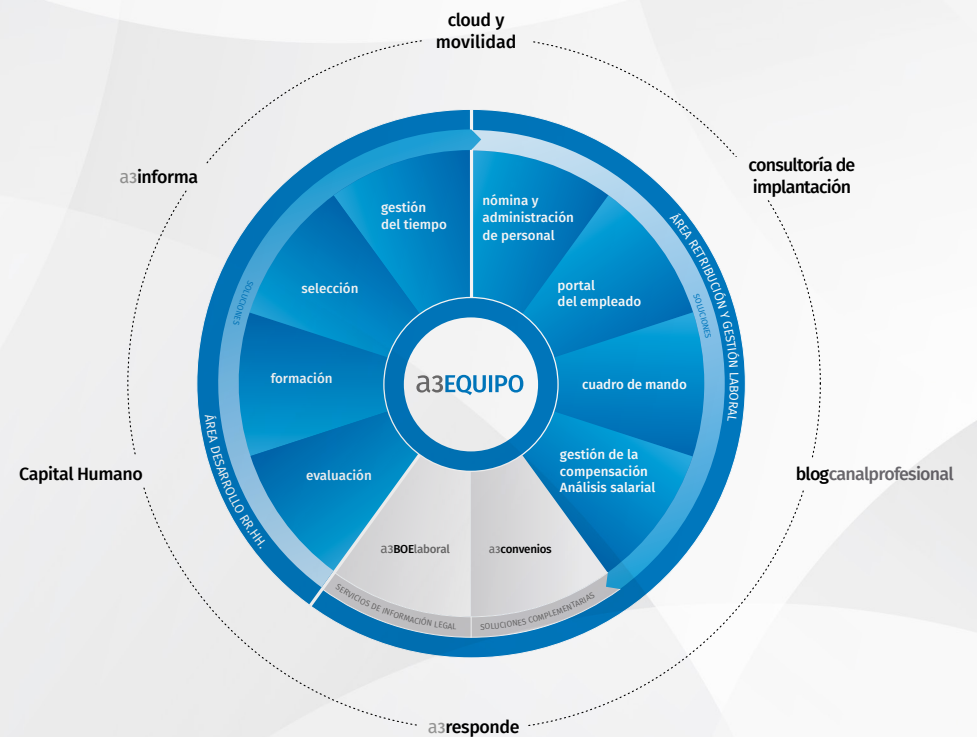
cloud y movilidad

consultoría de implantación

a3informa

gestión del tiempo

nómina y administración de personal

selección

portal del empleado

formación

a3EQUIPO

cuadro de mando

evaluación

gestión de la compensación Análisis salarial

a3BOElaboral

a3convenios

ÁREA RETRIBUCIÓN Y GESTIÓN LABORAL

SOLUCIONES

SOLUCIONES

ÁREA DESARROLLO RR.HH.

SERVICIOS DE INFORMACIÓN LEGAL

SOLUCIONES COMPLEMENTARIAS

Capital Humano

blogcanalprofesional

a3responde